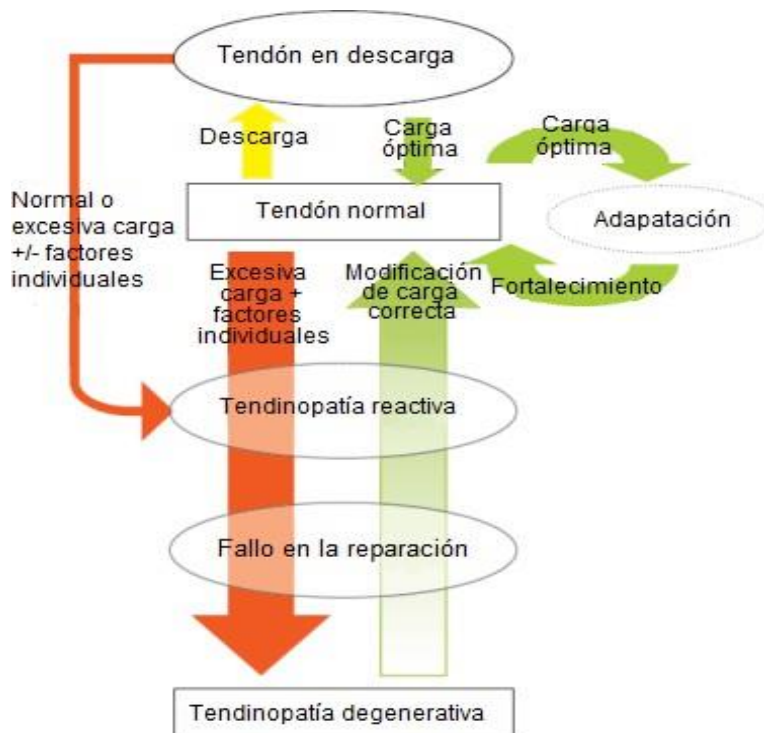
Tendón en descarga

Descarga

Carga óptima

Carga óptima

Normal o excesiva carga +/- factores individuales

Tendón normal

Adaptación

Excesiva carga + factores individuales

Modificación de carga correcta

Fortalecimiento

Tendinopatía reactiva

Fallo en la reparación

Tendinopatía degenerativa